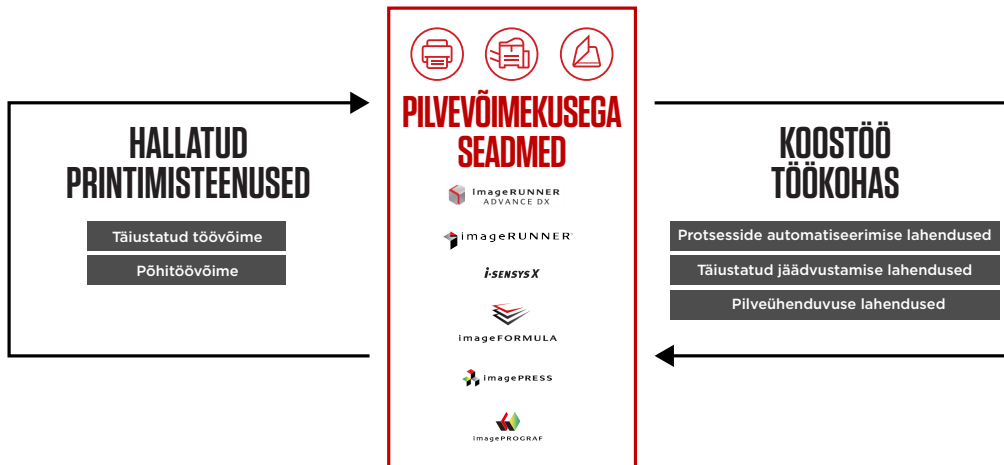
HALLATUD PRINTIMISTEENUSED

Täiustatud töövõime

Põhitöövõime

PILVEVÕIMEKUSEGA SEADMED

imageRUNNER ADVANCE DX

imageRUNNER

i-SENSYS X

imageFORMULA

imagePRESS

imagePROGRAF

KOOSTÖÖ TÖÖKOHAS

Protsesside automatiseerimise lahendused

Täiustatud jäädvustamise lahendused

Pilveühenduvuse lahendused